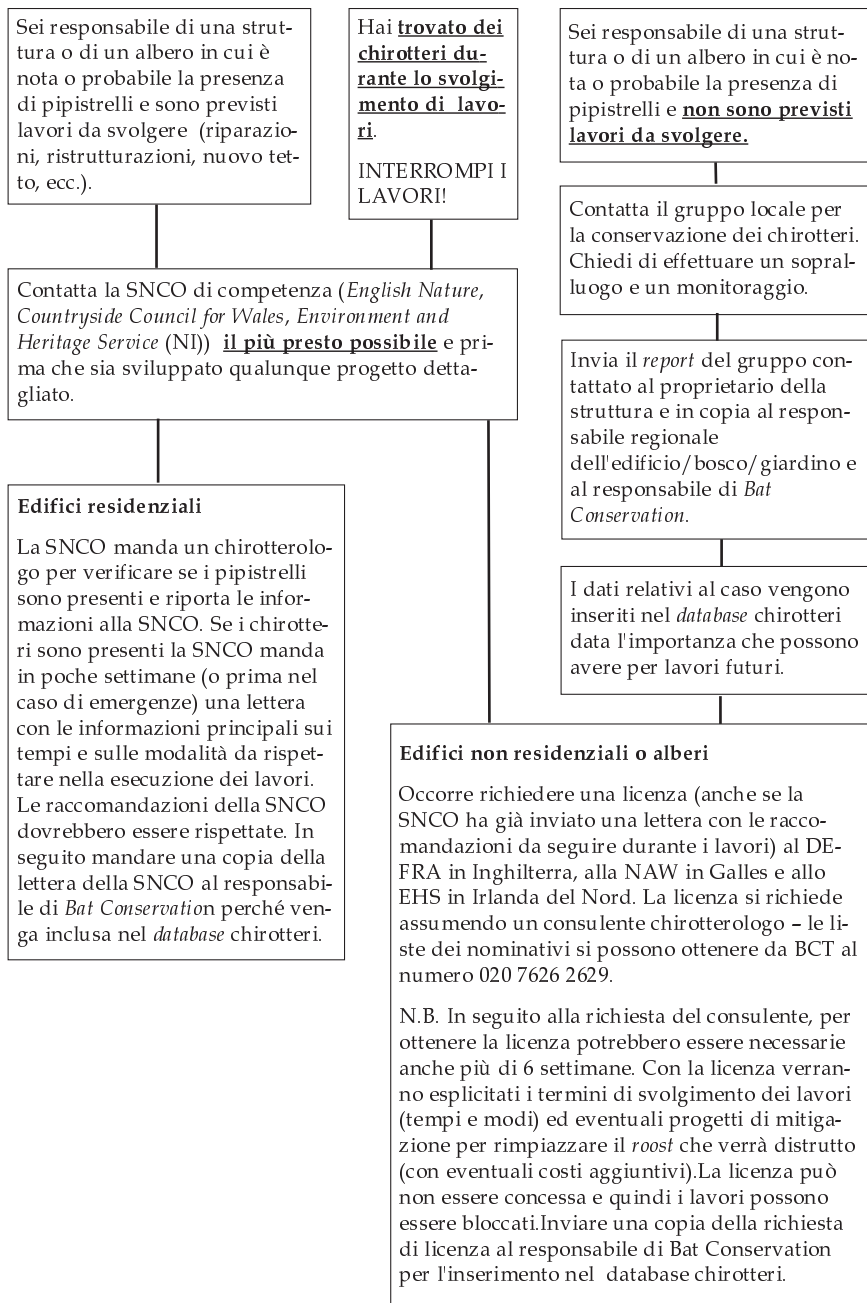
Sei responsabile di una struttura o di un albero in cui è nota o probabile la presenza di pipistrelli e sono previsti lavori da svolgere (riparazioni, ristrutturazioni, nuovo tetto, ecc.).

Hai **trovato dei chirotteri durante lo svolgimento di lavori**.

INTERROMPI I LAVORI!

Sei responsabile di una struttura o di un albero in cui è nota o probabile la presenza di pipistrelli e **non sono previsti lavori da svolgere.**

Contatta il gruppo locale per la conservazione dei chirotteri. Chiedi di effettuare un sopralluogo e un monitoraggio.

Contatta la SNCO di competenza (*English Nature, Countryside Council for Wales, Environment and Heritage Service* (NI)) **il più presto possibile** e prima che sia sviluppato qualunque progetto dettagliato.

Invia il *report* del gruppo contattato al proprietario della struttura e in copia al responsabile regionale dell'edificio/bosco/giardino e al responsabile di *Bat Conservation*.

I dati relativi al caso vengono inseriti nel *database* chirotteri data l'importanza che possono avere per lavori futuri.

**Edifici residenziali**

La SNCO manda un chirotterologo per verificare se i pipistrelli sono presenti e riporta le informazioni alla SNCO. Se i chirotteri sono presenti la SNCO manda in poche settimane (o prima nel caso di emergenze) una lettera con le informazioni principali sui tempi e sulle modalità da rispettare nella esecuzione dei lavori. Le raccomandazioni della SNCO dovrebbero essere rispettate. In seguito mandare una copia della lettera della SNCO al responsabile di *Bat Conservation* perché venga inclusa nel *database* chirotteri.

**Edifici non residenziali o alberi**

Occorre richiedere una licenza (anche se la SNCO ha già inviato una lettera con le raccomandazioni da seguire durante i lavori) al DEFRA in Inghilterra, alla NAW in Galles e allo EHS in Irlanda del Nord. La licenza si richiede assumendo un consulente chirotterologo – le liste dei nominativi si possono ottenere da BCT al numero 020 7626 2629.

N.B. In seguito alla richiesta del consulente, per ottenere la licenza potrebbero essere necessarie anche più di 6 settimane. Con la licenza verranno esplicitati i termini di svolgimento dei lavori (tempi e modi) ed eventuali progetti di mitigazione per rimpiazzare il *roost* che verrà distrutto (con eventuali costi aggiuntivi).La licenza può non essere concessa e quindi i lavori possono essere bloccati.Inviare una copia della richiesta di licenza al responsabile di Bat Conservation per l'inserimento nel database chirotteri.